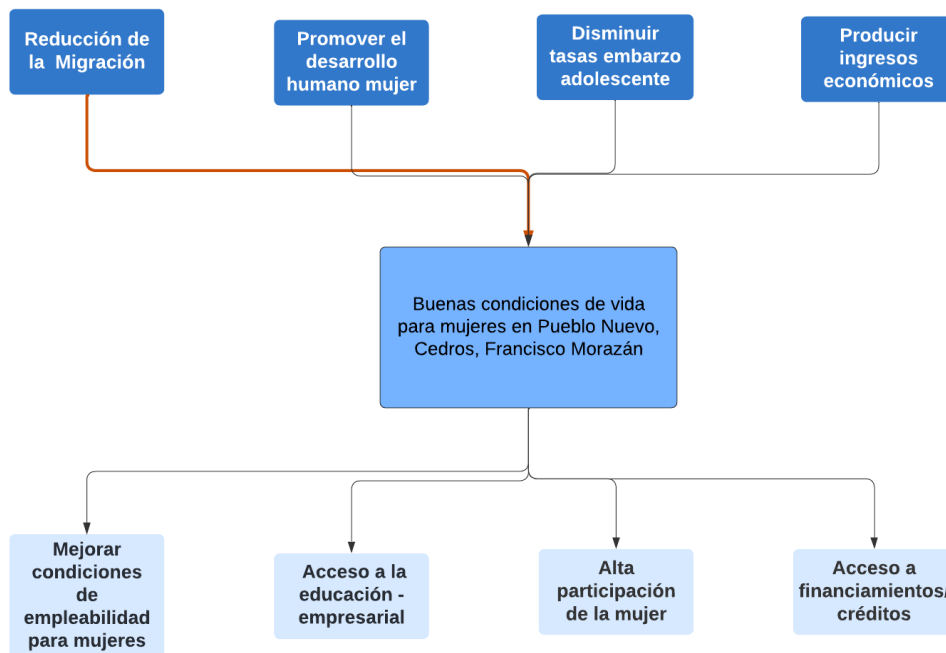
Reducción de la Migración

Promover el desarrollo humano mujer

Disminuir tasas embarzo adolescente

Producir ingresos económicos

Buenas condiciones de vida para mujeres en Pueblo Nuevo, Cedros, Francisco Morazán

Mejorar condiciones de empleabilidad para mujeres

Acceso a la educación - empresarial

Alta participación de la mujer

Acceso a financiamientos/ créditos